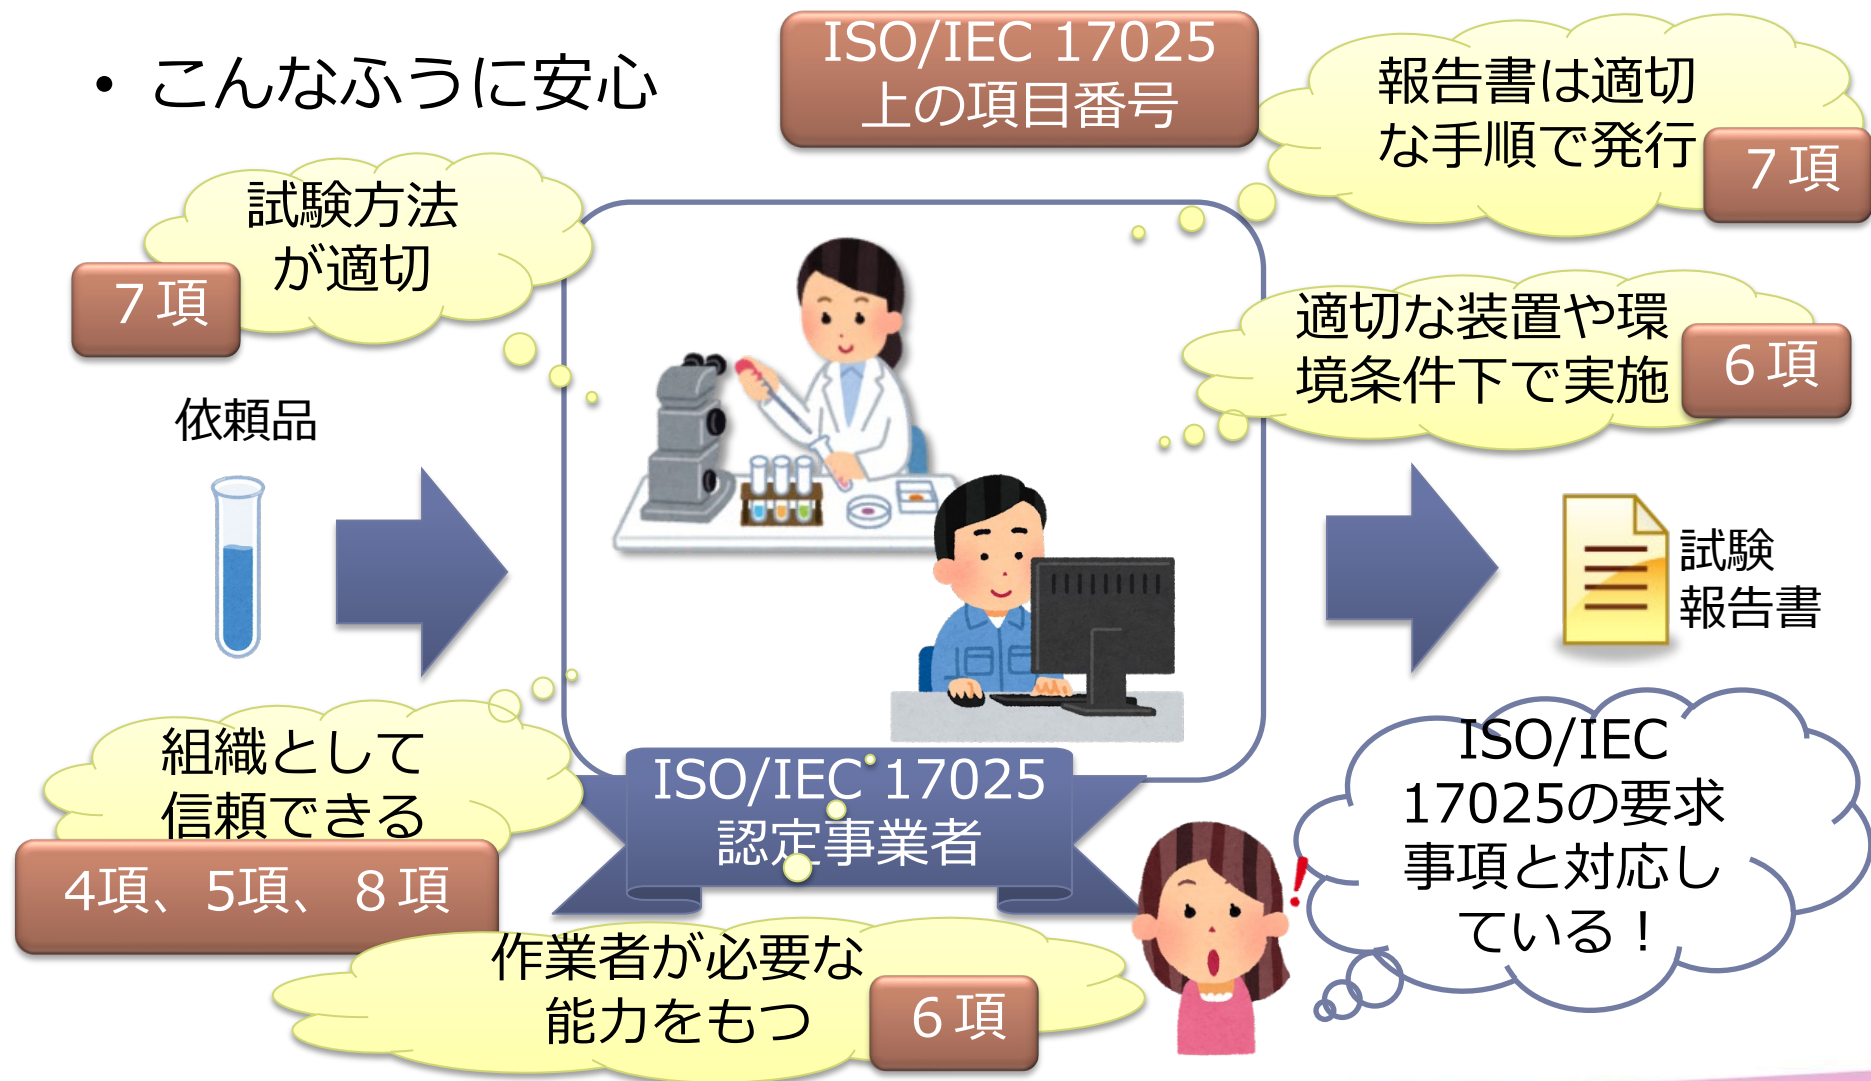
• こんなふうに安心

ISO/IEC 17025
上の項目番号

報告書は適切
な手順で発行

7 項

試験方法
が適切

7 項

適切な装置や環
境条件下で実施

6 項

依頼品

試験
報告書

組織として
信頼できる

4項、5項、8 項

ISO/IEC 17025
認定事業者

ISO/IEC
17025の要求
事項と対応し
ている！

作業者が必要な
能力をもつ

6 項